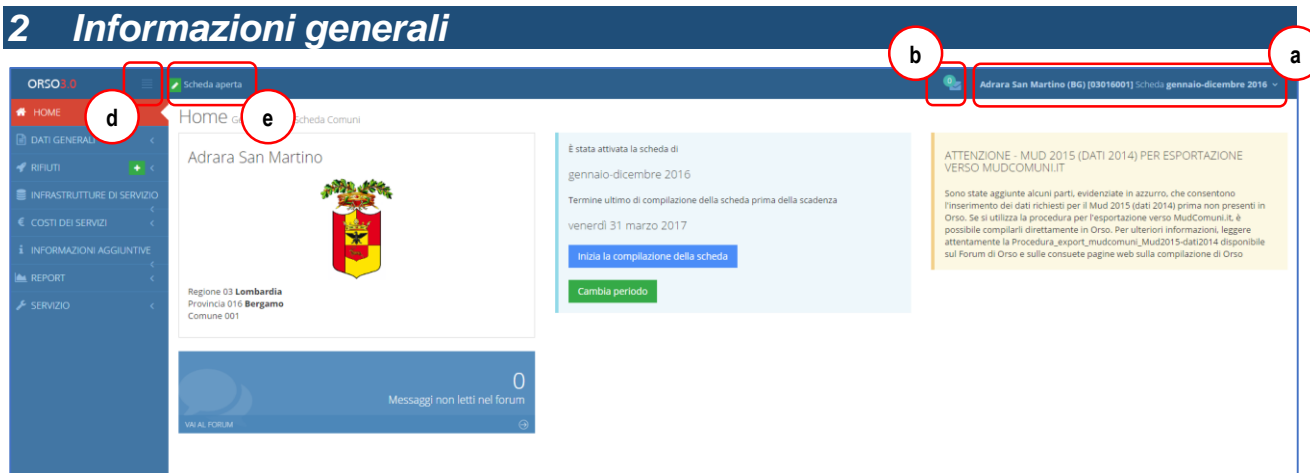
2 Informazioni generali

ORSO3.0

Scheda aperta

b

a

0

Adrara San Martino (BG) [03016001] Scheda gennaio-dicembre 2016

HOME

d

e

DATI GENERALI

RIFIUTI

INFRASTRUTTURE DI SERVIZIO

COSTI DEI SERVIZI

INFORMAZIONI AGGIUNTIVE

REPORT

SERVIZIO

Home G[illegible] Scheda Comuni

Adrara San Martino

Regione 03 Lombardia
Provincia 016 Bergamo
Comune 001

È stata attivata la scheda di

gennaio-dicembre 2016

Termine ultimo di compilazione della scheda prima della scadenza

venerdì 31 marzo 2017

Inizia la compilazione della scheda

Cambia periodo

ATTENZIONE - MUD 2015 (DATI 2014) PER ESPORTAZIONE VERSO MUDCOMUNI.IT

Sono state aggiunte alcuni parti, evidenziate in azzurro, che consentono l'inserimento dei dati richiesti per il Mud 2015 (dati 2014) prima non presenti in Orso. Se si utilizza la procedura per l'esportazione verso MudComuni.it, è possibile compilarli direttamente in Orso. Per ulteriori informazioni, leggere attentamente la Procedura_export_mudcomuni_Mud2015-dati2014 disponibile sul Forum di Orso e sulle consuete pagine web sulla compilazione di Orso

0

Messaggi non letti nel forum

VAI AL FORUM